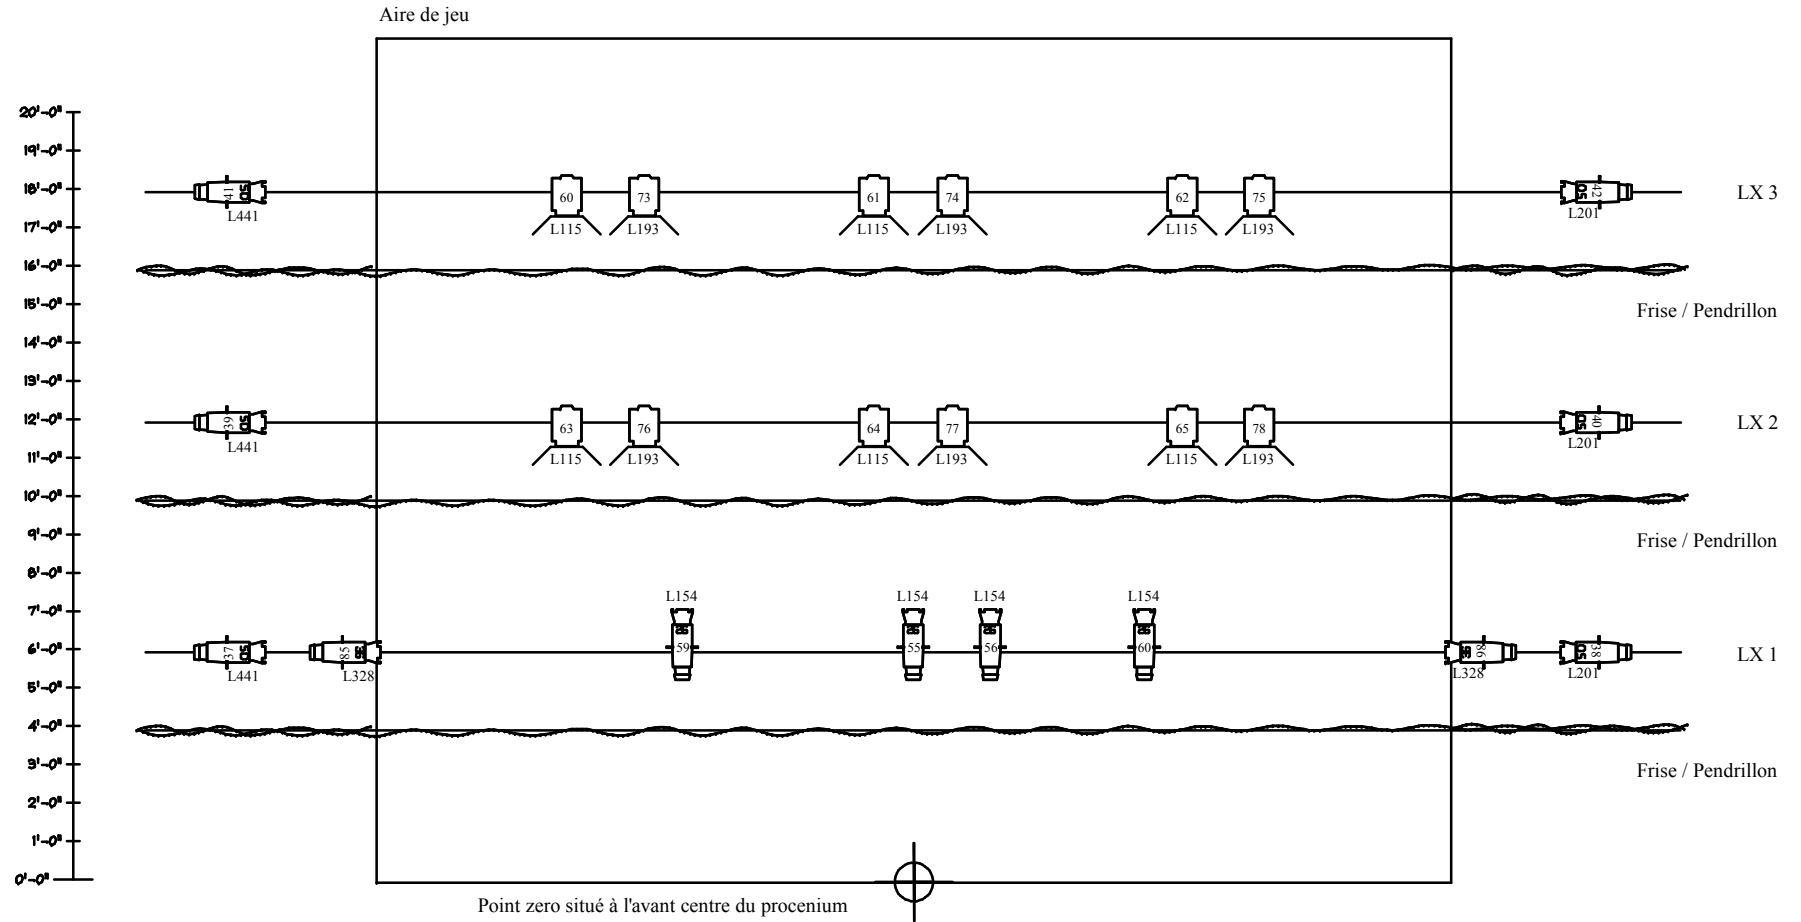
Aire de jeu

20'-0"
19'-0"
18'-0"
17'-0"
16'-0"
15'-0"
14'-0"
13'-0"
12'-0"
11'-0"
10'-0"
9'-0"
8'-0"
7'-0"
6'-0"
5'-0"
4'-0"
3'-0"
2'-0"
1'-0"
0'-0"

41 50
L441
60
L115
73
L193
61
L115
74
L193
62
L115
75
L193
50 42
L201
LX 3

Frise / Pendrillon

39 50
L441
63
L115
76
L193
64
L115
77
L193
65
L115
78
L193
50 40
L201
LX 2

Frise / Pendrillon

L154
L154
L154
L154
37 50
L441
85 36
L328
59
55
56
60
36 86
L328
50 38
L201
LX 1

Frise / Pendrillon

Point zero situé à l'avant centre du procenium